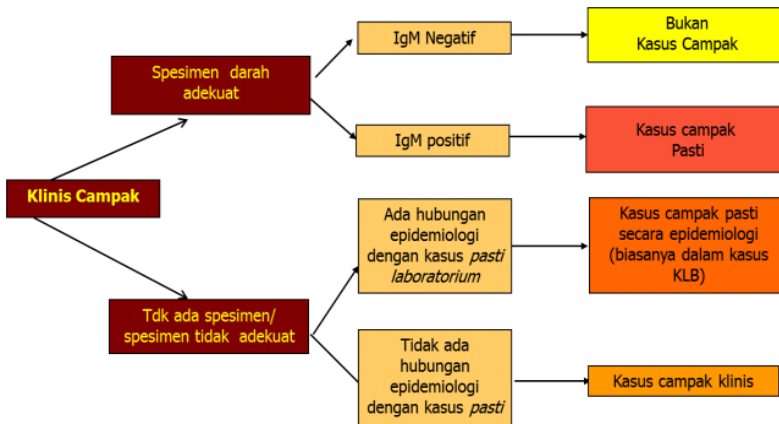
Klinis Campak

Spesimen darah adekuat

IgM Negatif

Bukan Kasus Campak

IgM positif

Kasus campak Pasti

Tdk ada spesimen/ spesimen tidak adekuat

Ada hubungan epidemiologi dengan kasus *pasti laboratorium*

Kasus campak pasti secara epidemiologi (biasanya dalam kasus KLB)

Tidak ada hubungan epidemiologi dengan kasus *pasti*

Kasus campak klinis